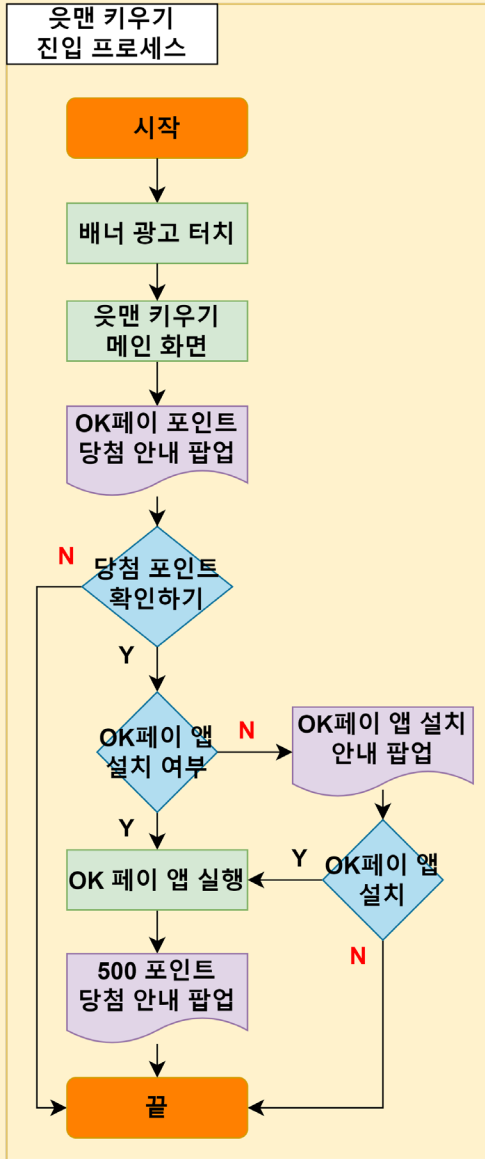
웃맨 키우기
진입 프로세스

시작

배너 광고 터치

웃맨 키우기
메인 화면

OK페이 포인트
당첨 안내 팝업

N

당첨 포인트
확인하기

Y

OK페이 앱
설치 여부

N

OK페이 앱 설치
안내 팝업

Y

OK 페이 앱 실행

Y

OK페이 앱
설치

N

500 포인트
당첨 안내 팝업

끝